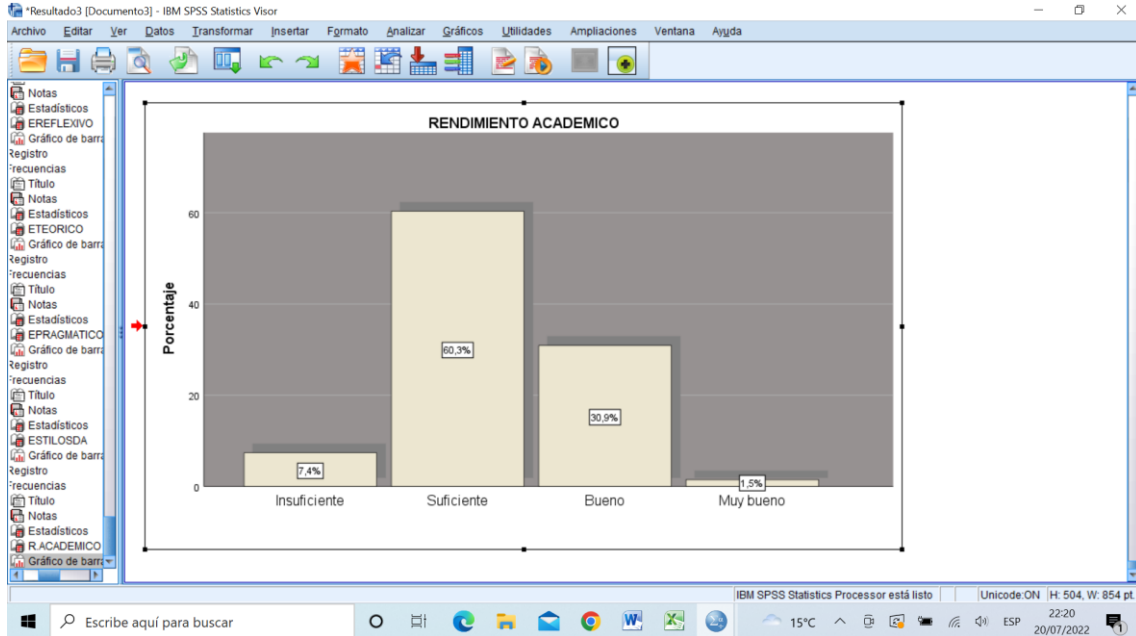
*Resultado3 [Documento3] - IBM SPSS Statistics Visor

Archivo Editar Ver Datos Transformar Insertar Formato Analizar Gráficos Utilidades Ampliaciones Ventana Ayuda

Notas
Estadísticos
EREFLEXIVO
Gráfico de barra
Registro
Frecuencias
Título
Notas
Estadísticos
ETEORICO
Gráfico de barra
Registro
Frecuencias
Título
Notas
Estadísticos
EPRAGMATICO
Gráfico de barra
Registro
Frecuencias
Título
Notas
Estadísticos
ESTILOSDA
Gráfico de barra
Registro
Frecuencias
Título
Notas
Estadísticos
R.ACADEMICO
Gráfico de barra

RENDIMIENTO ACADEMICO

Porcentaje

60
40
20
0

7,4%
60,3%
30,9%
1,5%

Insuficiente Suficiente Bueno Muy bueno

IBM SPSS Statistics Processor está listo | Unicode:ON | H: 504, W: 854 pt.

Escribe aquí para buscar

15°C ESP 22:20 20/07/2022